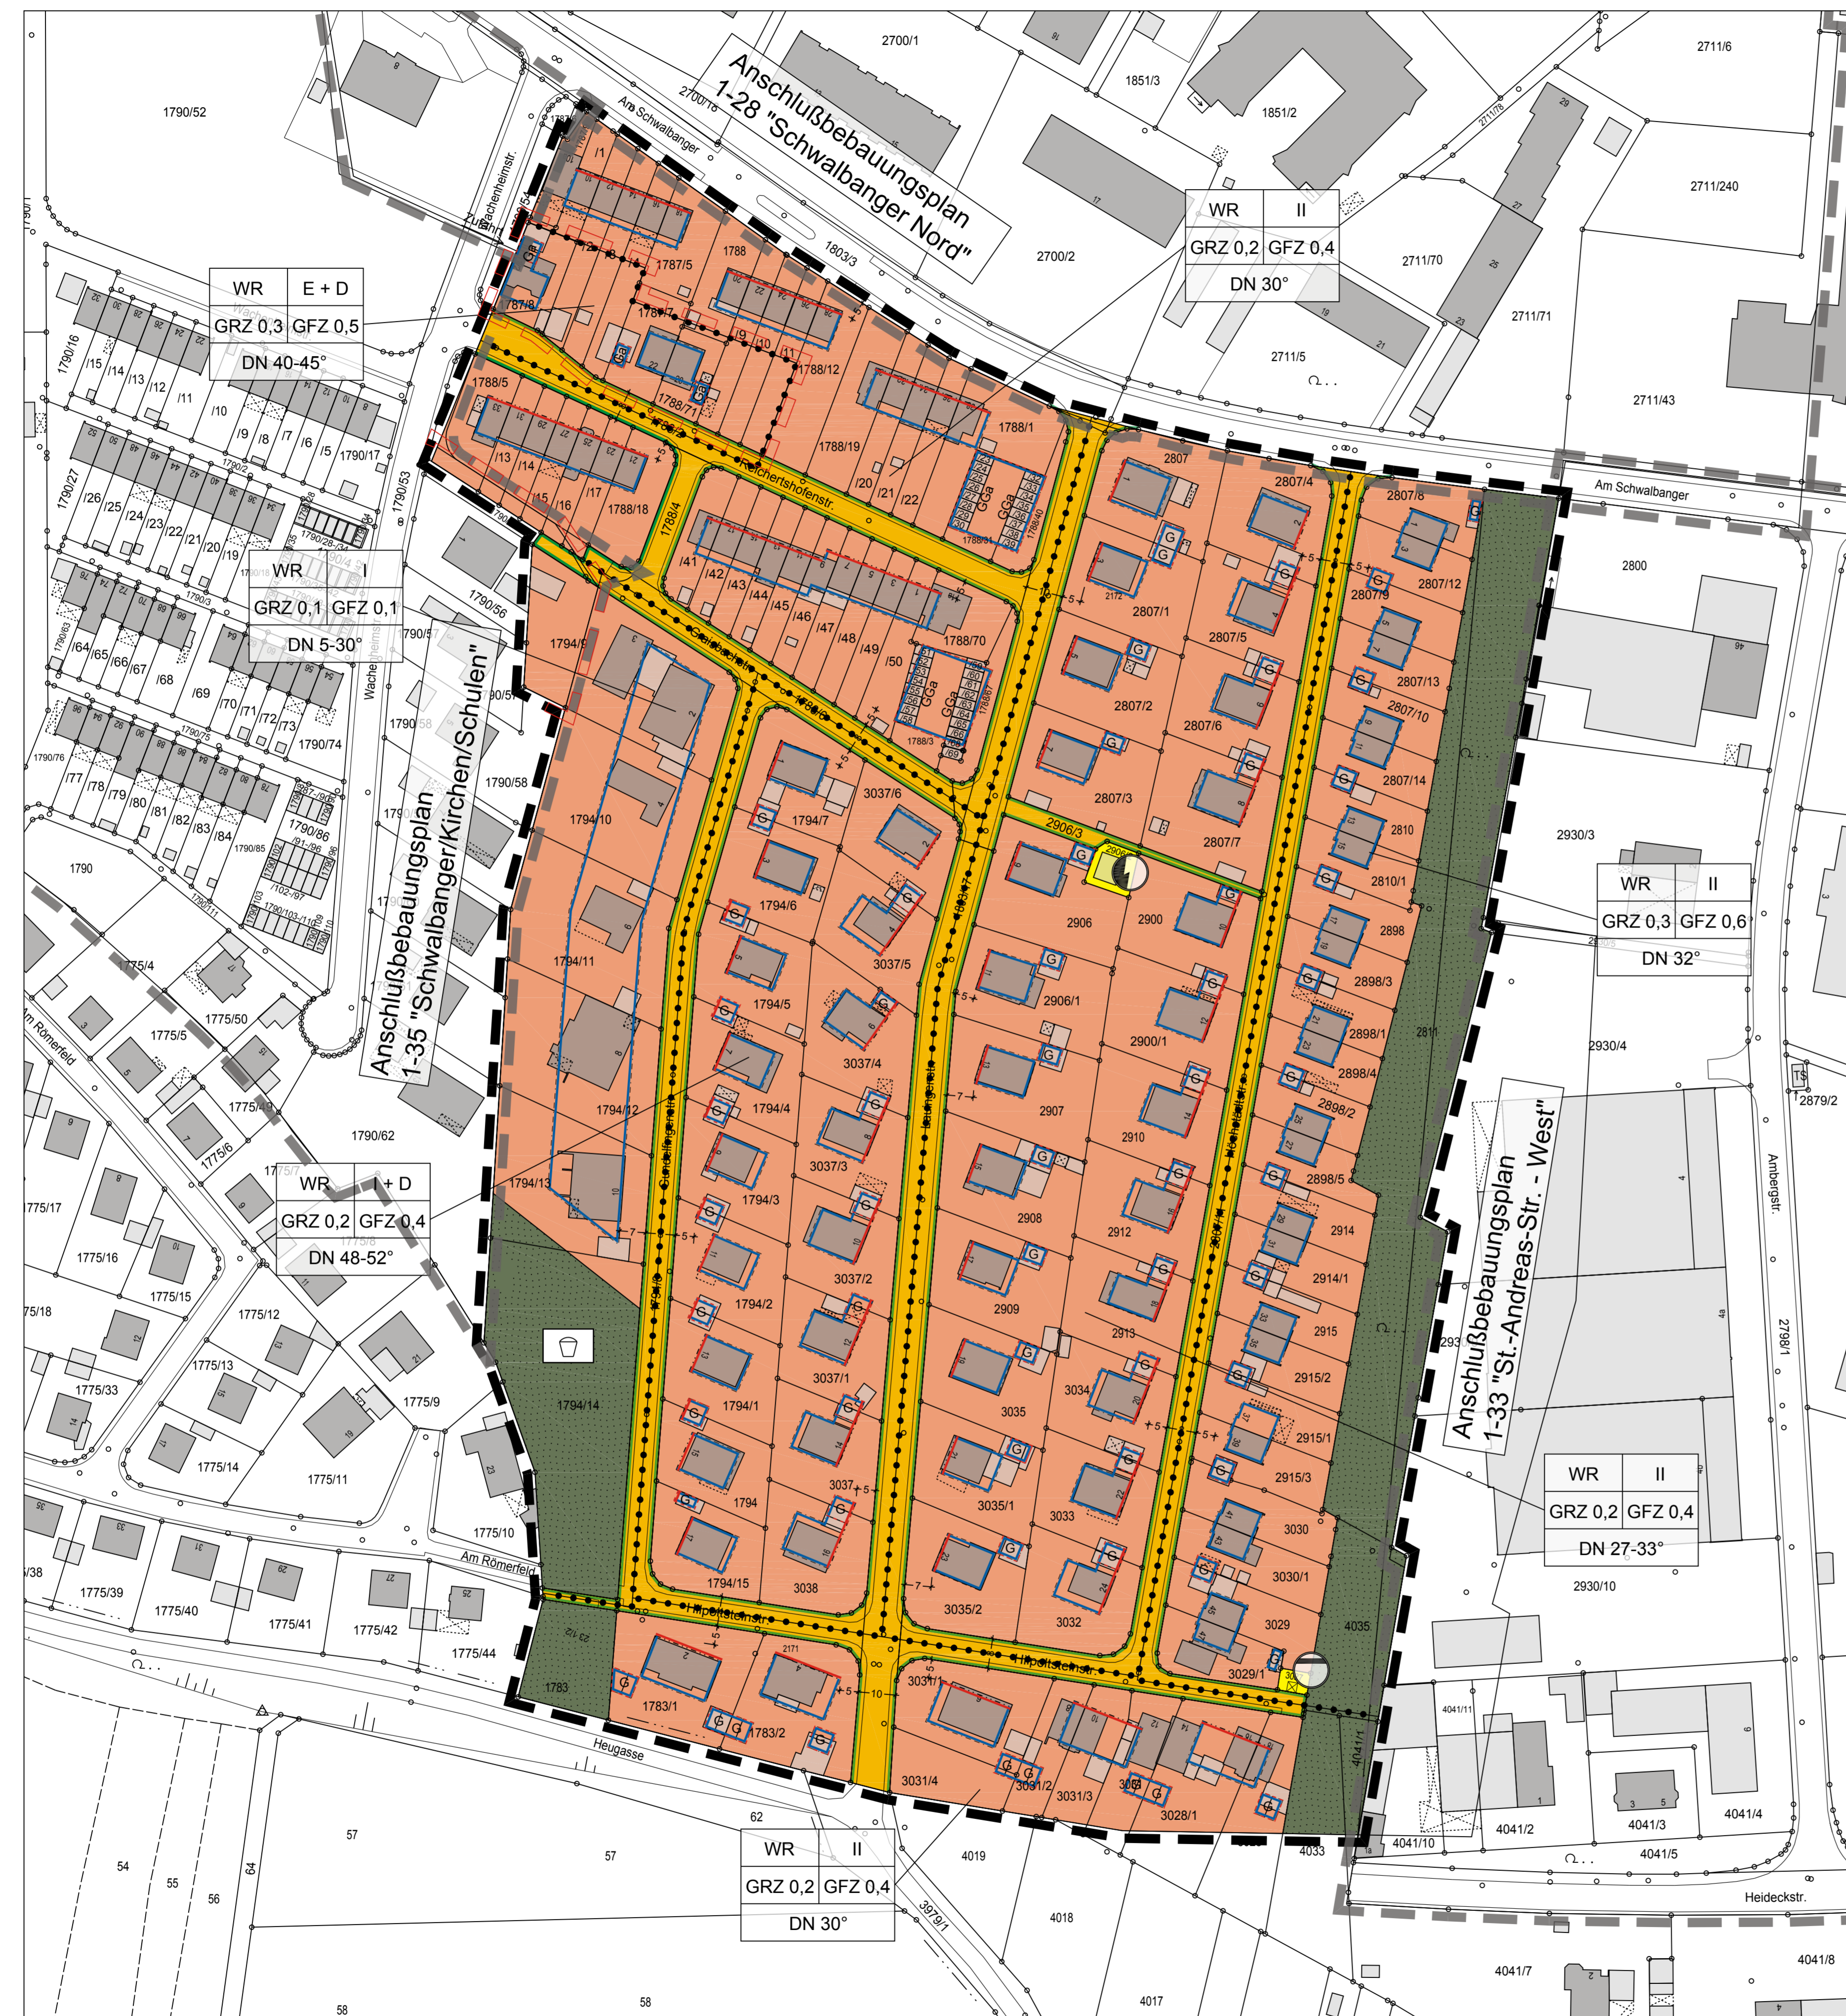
Anschlußbebauungsplan 1-28 "Schwalbanger Nord"

WR | II
GRZ 0,2 | GFZ 0,4
DN 30°

WR | E + D
GRZ 0,3 | GFZ 0,5
DN 40-45°

WR | I
GRZ 0,1 | GFZ 0,1
DN 5-30°

Anschlußbebauungsplan 1-35 "Schwalbanger/Kirchen/Schulen"

WR | I + D
GRZ 0,2 | GFZ 0,4
DN 48-52°

WR | II
GRZ 0,3 | GFZ 0,6
DN 32°

Anschlußbebauungsplan 1-33 "St.-Andreas-Str. - West"

WR | II
GRZ 0,2 | GFZ 0,4
DN 27-33°

WR | II
GRZ 0,2 | GFZ 0,4
DN 30°

Am Schwalbanger
Reichertshofenstr.
Am Römerfeld
Heugasse
Hilpoltsteinstr.
Heideckstr.
Ambergstr.
Am Schwalbanger

1790/52
2700/1
1851/3
1851/2
2711/6
2711/240
2700/2
2711/70
2711/71
2711/5
2711/43
1803/3
1788
1787/5
1788/12
1788/71
1788/19
1788/1
1788/5
1788/18
1788/70
1788/4
1790/17
1790/53
1790/56
1790/57
1790/58
1790/74
1790/86
1790/62
2807
2807/4
2807/8
2807/1
2807/5
2807/9
2807/12
2807/2
2807/6
2807/13
2807/10
2807/3
2807/7
2807/14
2800
2906/3
2906
2900
2810
2810/1
2898
2930/3
2906/1
2900/1
2898/3
2898/1
2898/4
2898/2
2811
2930/4
2879/2
2907
2910
2898/5
2908
2912
2914
2914/1
2909
2913
2915
2915/2
2915/1
2915/3
3035
3034
3035/1
3033
3030
3030/1
3035/2
3032
3029
3029/1
4035
2930/10
3031/1
3031/4
3031/2
3031/3
3028/1
4033
4041/1
4041/2
4041/3
4041/4
4041/5
4041/10
4041/7
4041/8
4019
4018
4017
1794/9
1794/10
1794/11
1794/12
1794/13
1794/14
1794/7
1794/6
1794/5
1794/4
1794/3
1794/2
1794/1
1794
1794/15
3037/6
3037/5
3037/4
3037/3
3037/2
3037/1
3037
3038
1783
1783/1
1783/2
1775/4
1775/50
1775/5
1775/6
1775/17
1775/16
1775/15
1775/12
1775/13
1775/33
1775/14
1775/11
1775/9
1775/10
1775/39
1775/40
1775/41
1775/42
1775/44
1790
2798/1
62
57
54
55
56
64
58
3979/1